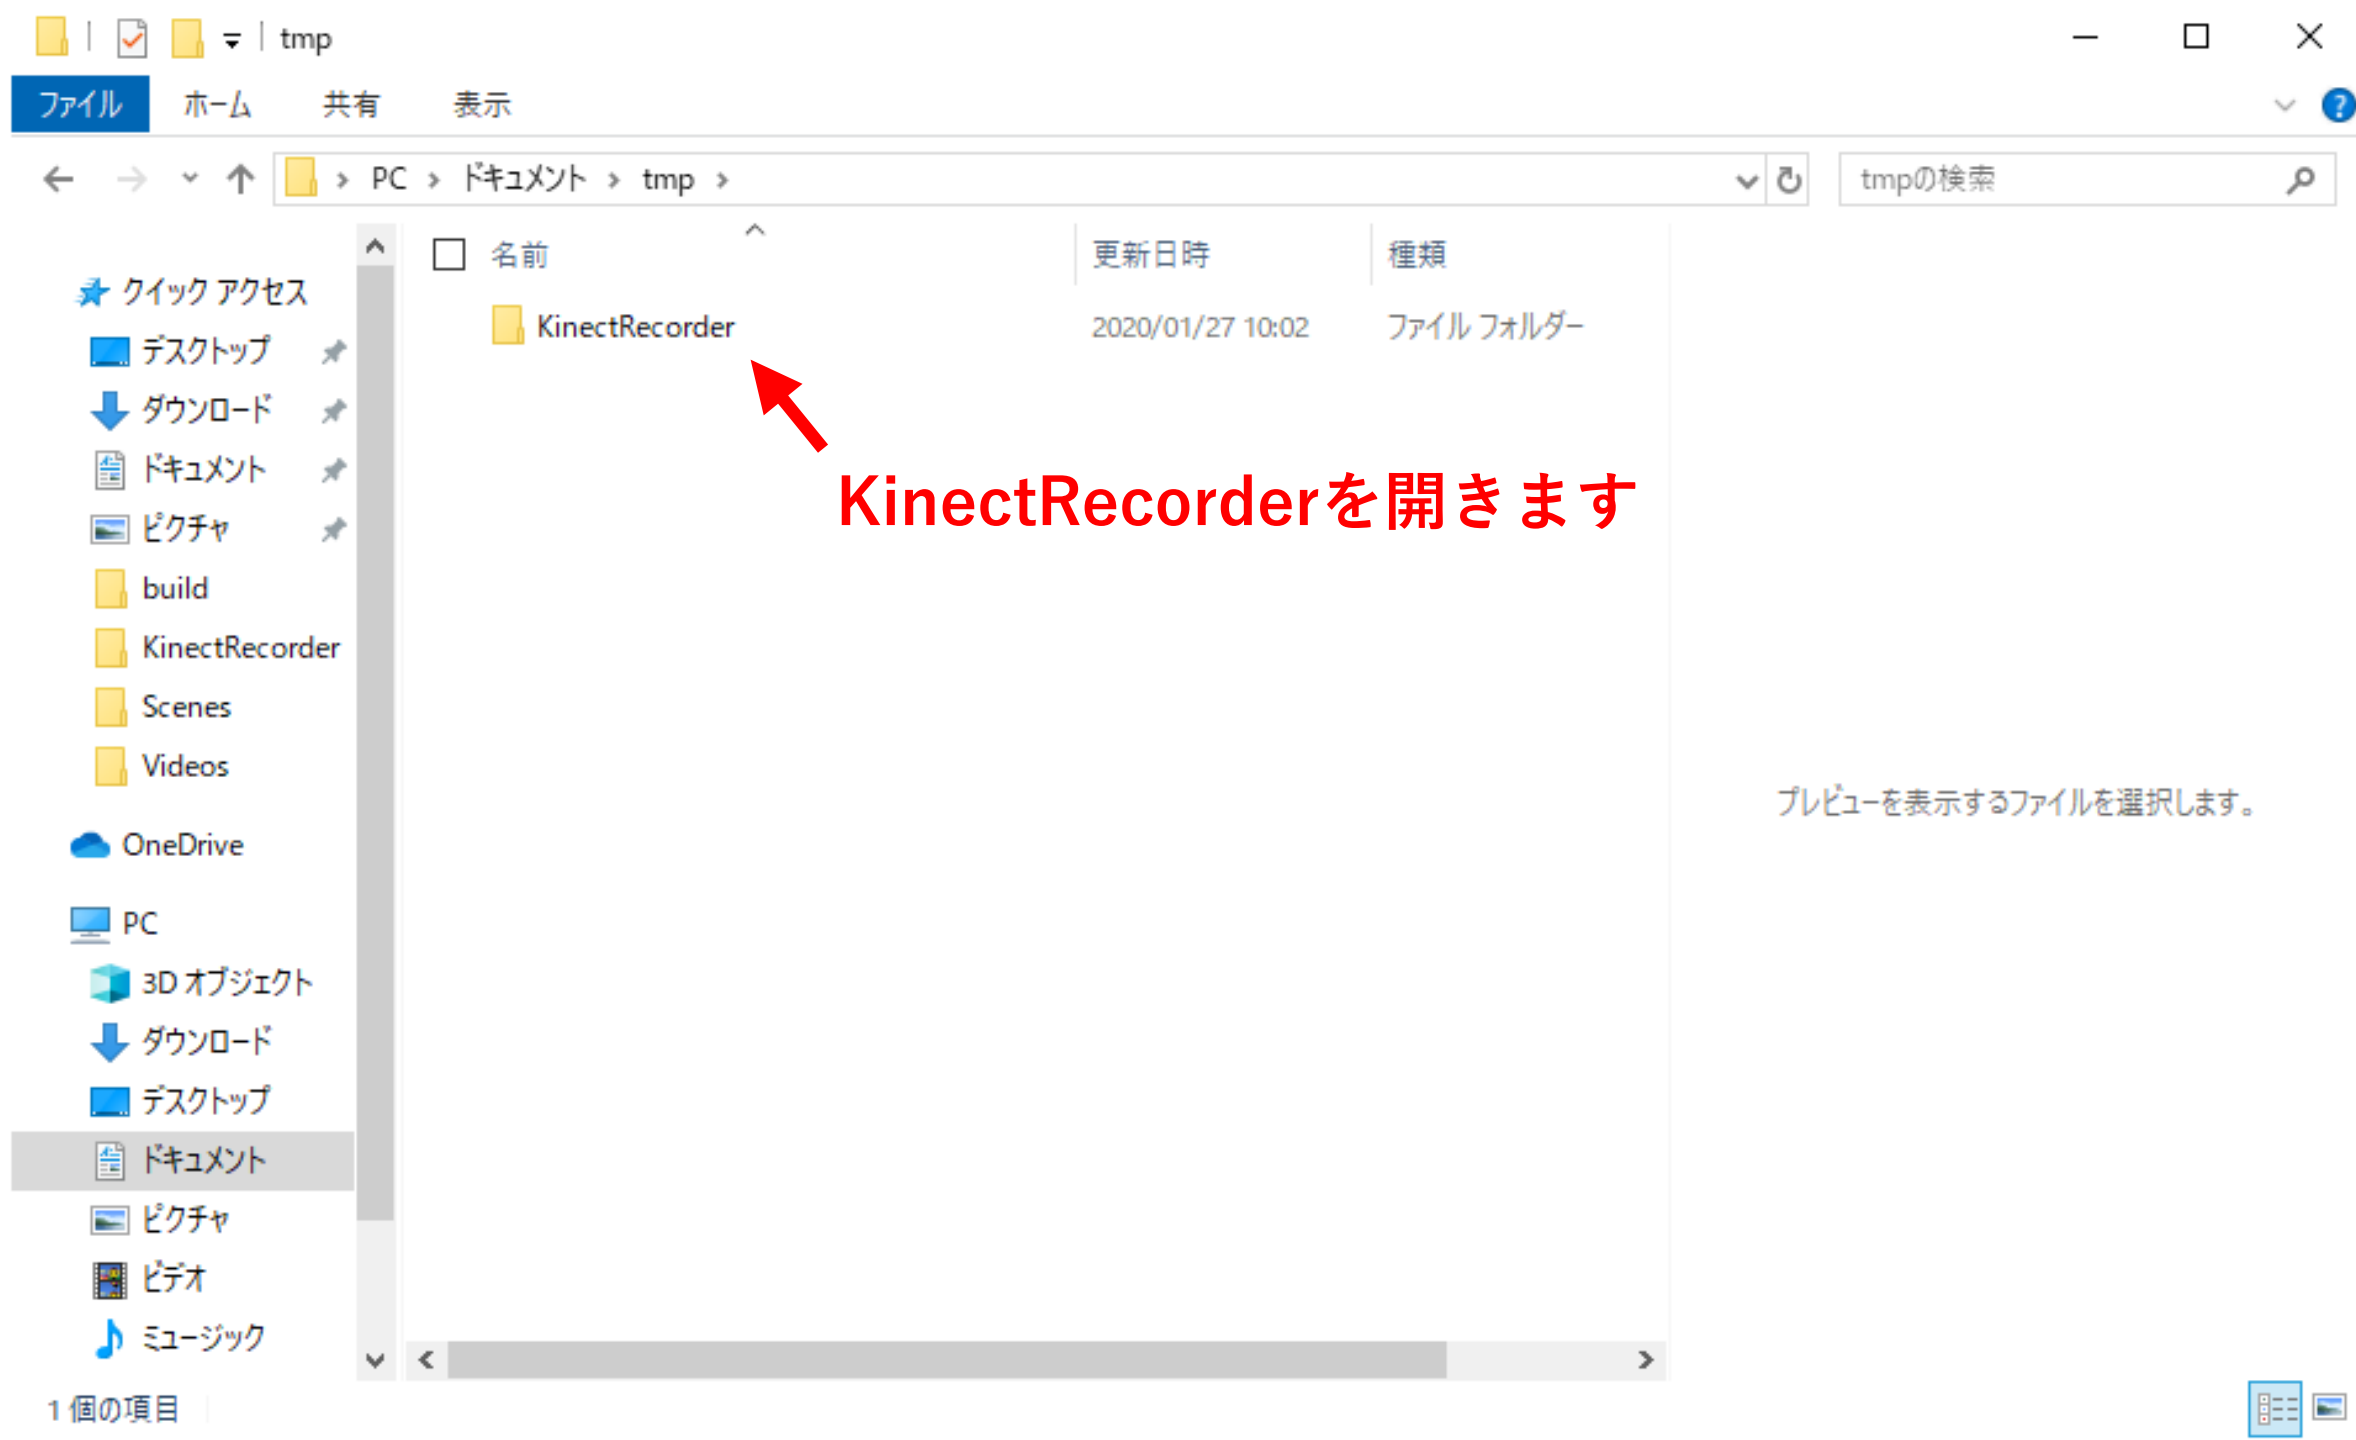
tmp

ファイル ホーム 共有 表示

PC › ドキュメント › tmp ›

tmpの検索

クイック アクセス
デスクトップ
ダウンロード
ドキュメント
ピクチャ
build
KinectRecorder
Scenes
Videos
OneDrive
PC
3D オブジェクト
ダウンロード
デスクトップ
ドキュメント
ピクチャ
ビデオ
ミュージック

| 名前 | 更新日時 | 種類 |
|---|---|---|
| KinectRecorder | 2020/01/27 10:02 | ファイル フォルダー |

KinectRecorderを開きます

プレビューを表示するファイルを選択します。

1 個の項目